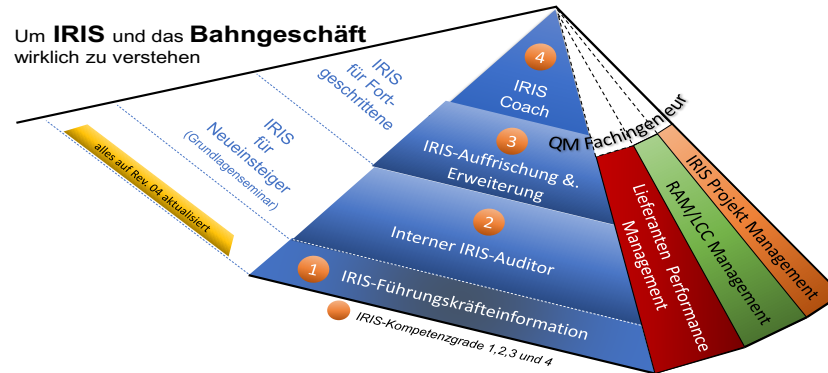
Um **IRIS** und das **Bahngeschäft** wirklich zu verstehen

IRIS für Fortgeschrittene

IRIS für Neueinsteiger (Grundlagenseminar)

alles auf Rev. 04 aktualisiert

4 IRIS Coach

3 IRIS-Auffrischung &. Erweiterung

2 Interner IRIS-Auditor

1 IRIS-Führungskräfteinformation

IRIS-Kompetenzgrade 1,2,3 und 4

QM Fachingenieur

Lieferanten Performance Management

RAM/LCC Management

IRIS Projekt Management